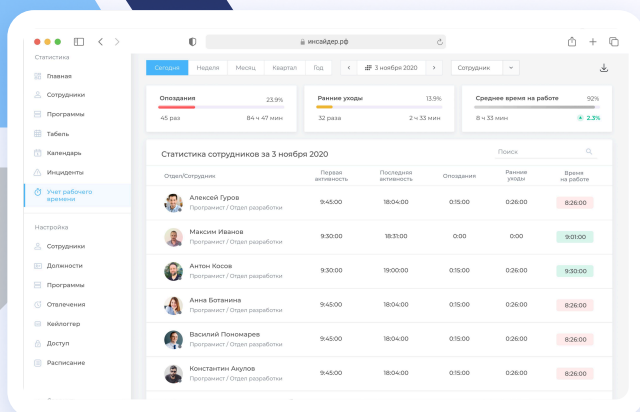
инсайдер.рф

Статистика

Главная
Сотрудники
Программы
Табель
Календарь
Инциденты
Учет рабочего времени

Настройка

Сотрудники
Должности
Программы
Отвлечения
Кейлоггер
Доступ
Расписание

Сегодня | Неделя | Месяц | Квартал | Год

3 ноября 2020

Сотрудник

Опоздания 23.9%
45 раз 84 ч 47 мин

Ранние уходы 13.9%
32 раза 2 ч 33 мин

Среднее время на работе 92%
8 ч 33 мин 2.3%

Статистика сотрудников за 3 ноября 2020

Поиск

| Отдел/Сотрудник | Первая активность | Последняя активность | Опоздания | Ранние уходы | Время на работе |
|---|---|---|---|---|---|
| Алексей Гуров Програмист / Отдел разработки | 9:45:00 | 18:04:00 | 0:15:00 | 0:26:00 | 8:26:00 |
| Максим Иванов Програмист / Отдел разработки | 9:30:00 | 18:31:00 | 0:00 | 0:00 | 9:01:00 |
| Антон Косов Програмист / Отдел разработки | 9:30:00 | 19:00:00 | 0:15:00 | 0:26:00 | 9:30:00 |
| Анна Ботвинна Програмист / Отдел разработки | 9:45:00 | 18:04:00 | 0:15:00 | 0:26:00 | 8:26:00 |
| Василий Пономарев Програмист / Отдел разработки | 9:45:00 | 18:04:00 | 0:15:00 | 0:26:00 | 8:26:00 |
| Константин Акулов Програмист / Отдел разработки | 9:45:00 | 18:04:00 | 0:15:00 | 0:26:00 | 8:26:00 |